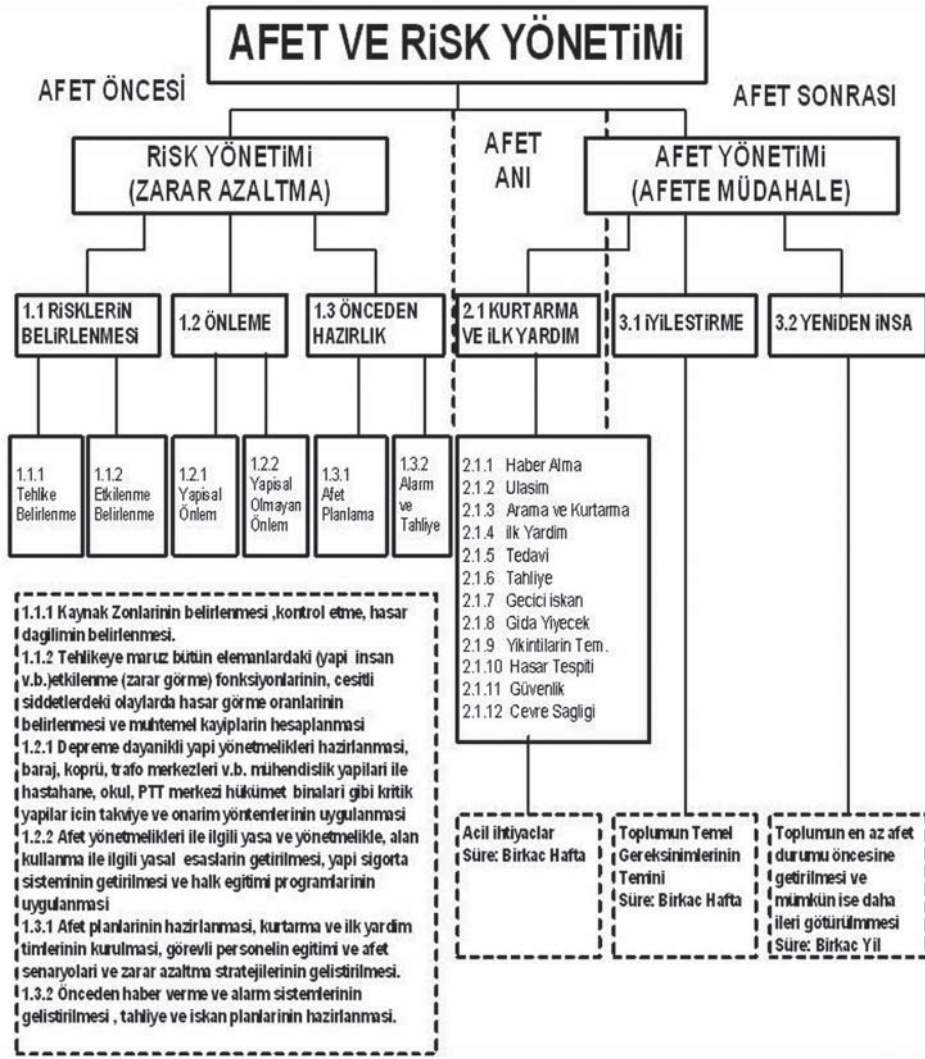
AFET VE RiSK YÖNETiMi

AFET ÖNCESİ

AFET SONRASI

RiSK YÖNETiMi
(ZARAR AZALTMA)

AFET
ANI

AFET YÖNETiMi
(AFETE MÜDAHALE)

1.1 RiSKLERiN BELiRLENMESi

1.2 ÖNLEME

1.3 ÖNCEDEN HAZIRLIK

2.1 KURTARMA VE iLK YARDIM

3.1 iYiLESTiRME

3.2 YENiDEN iNSA

1.1.1 Tehlike Belirlenme

1.1.2 Etkilenme Belirlenme

1.2.1 Yapisal Önlem

1.2.2 Yapisal Olmayan Önlem

1.3.1 Afet Planlama

1.3.2 Alarm ve Tahliye

2.1.1 Haber Alma
2.1.2 Ulasim
2.1.3 Arama ve Kurtarma
2.1.4 ilk Yardim
2.1.5 Tedavi
2.1.6 Tahliye
2.1.7 Gecici iskan
2.1.8 Gida Yiyecek
2.1.9 Yikintilarin Tem.
2.1.10 Hasar Tespiti
2.1.11 Güvenlik
2.1.12 Cevre Sagligi

1.1.1 Kaynak Zonlarinin belirlenmesi ,kontrol etme, hasar dagilimin belirlenmesi.
1.1.2 Tehlikeye maruz bütün elemanlardaki (yapi insan v.b.)etkilenme (zarar görme) fonksiyonlarinin, cesitli siddetlerdeki olaylarda hasar görme oranlarinin belirlenmesi ve muhtemel kayiplarin hesaplanmasi
1.2.1 Depreme dayanikli yapi yönetmelikleri hazirlanmasi, baraj, koprü, trafo merkezleri v.b. mühendislik yapilari ile hastahane, okul, PTT merkezi hükümet binalari gibi kritik yapilar icin takviye ve onarim yöntemlerinin uygulanmasi
1.2.2 Afet yönetmelikleri ile ilgili yasa ve yönetmelikle, alan kullanma ile ilgili yasal esaslarin getirilmesi, yapi sigorta sisteminin getirilmesi ve halk egitimi programlarinin uygulanmasi
1.3.1 Afet planlarinin hazirlanmasi, kurtarma ve ilk yardim timlerinin kurulmasi, görevli personelin egitimi ve afet senaryolari ve zarar azaltma stratejilerinin gelistirilmesi.
1.3.2 Önceden haber verme ve alarm sistemlerinin gelistirilmesi , tahliye ve iskan planlarinin hazirlanmasi.

Acil ihtiyaclar
Süre: Birkac Hafta

Toplumun Temel Gereksinimlerinin Temini
Süre: Birkac Hafta

Toplumun en az afet durumu öncesine getirilmesi ve mümkün ise daha ileri götürülmmesi
Süre: Birkac Yil